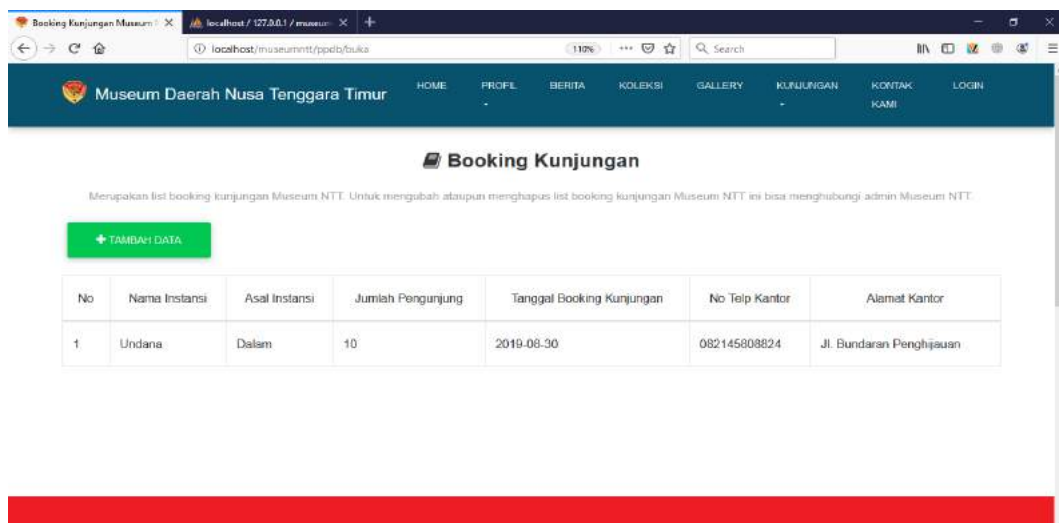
Booking Kunjungan Museum | ×
localhost / 127.0.0.1 / museum ×
+

localhost/museumntt/ppdb/buka
110%
Search

Museum Daerah Nusa Tenggara Timur
HOME
PROFIL
BERITA
KOLEKSI
GALLERY
KUNJUNGAN
KONTAK KAMI
LOGIN

Booking Kunjungan

Merupakan list booking kunjungan Museum NTT. Untuk mengubah ataupun menghapus list booking kunjungan Museum NTT ini bisa menghubungi admin Museum NTT.

+ TAMBAH DATA

| No | Nama Instansi | Asal Instansi | Jumlah Pengunjung | Tanggal Booking Kunjungan | No Telp Kantor | Alamat Kantor |
|---|---|---|---|---|---|---|
| 1 | Undana | Dalam | 10 | 2019-08-30 | 082145808824 | Jl. Bundaran Penghijauan |